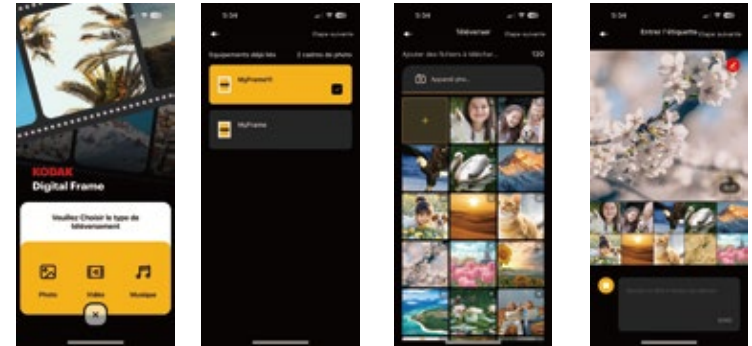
KODAK
Digital Frame

Veuillez Choisir le type de téléversement

Photo
Vidéo
Musique

5:34

Équipements déjà liés
2 cadres de photo

MyFrame11

MyFrame

5:34

Téléverser
Étape suivante

Ajouter des fichiers à télécharger
120

Appareil photo

5:34

Entrez l'étiquette
Étape suivante

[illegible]

0/80